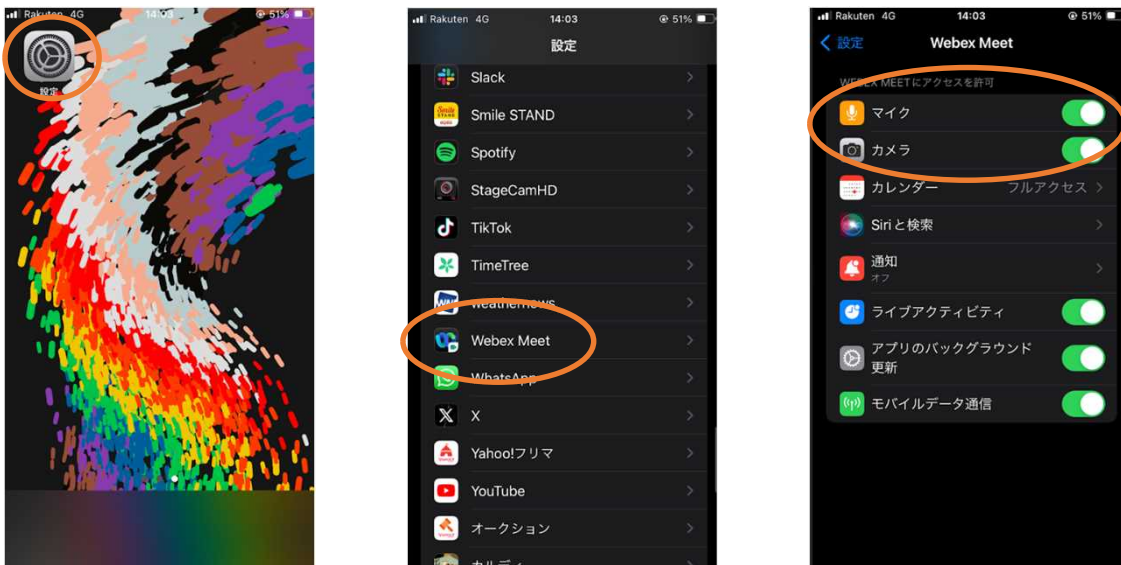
Rakuten 4G 14:03 51%

設定

Rakuten 4G 14:03 51%

設定

Slack

Smile STAND

Spotify

StageCamHD

TikTok

TimeTree

weathernews

Webex Meet

WhatsApp

X

Yahoo!フリマ

YouTube

オークション

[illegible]

Rakuten 4G 14:03 51%

設定 Webex Meet

WEBEX MEETにアクセスを許可

マイク

カメラ

カレンダー フルアクセス

Siriと検索

通知
オフ

ライブアクティビティ

アプリのバックグラウンド更新

モバイルデータ通信